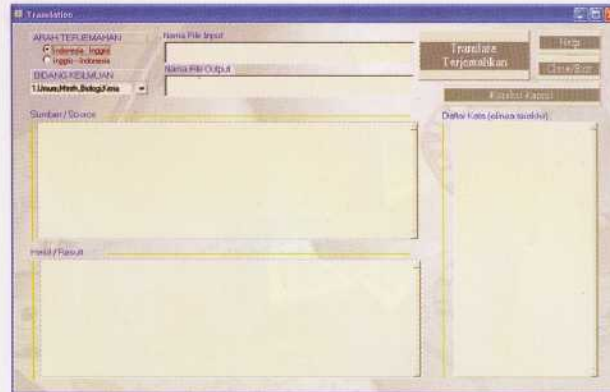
Translation

ARAH TERJEMAHAN
Indonesia - Inggris
Inggris - Indonesia

BIDANG KEILMUAN
1.Umum,Mtmth,Biologi,Kimia

Nama File Input

Nama File Output

Translate
Terjemahkan

Help

Close/Exit

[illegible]

Sumber / Source

Daftar Kata (alinea terakhir)

Hasil / Result